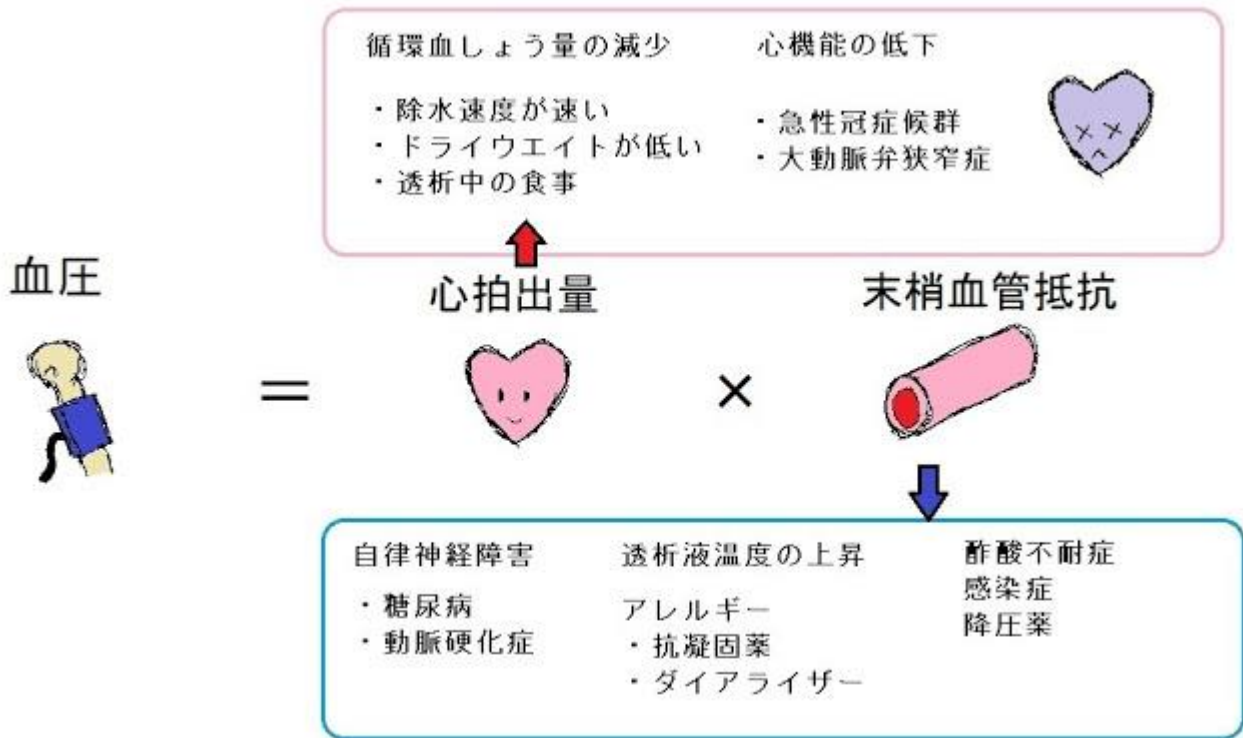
循環血しょう量の減少

・除水速度が速い
・ドライウエイトが低い
・透析中の食事

心機能の低下

・急性冠症候群
・大動脈弁狭窄症

血圧

＝

心拍出量

×

末梢血管抵抗

自律神経障害

・糖尿病
・動脈硬化症

透析液温度の上昇

アレルギー
・抗凝固薬
・ダイアライザー

酢酸不耐症
感染症
降圧薬